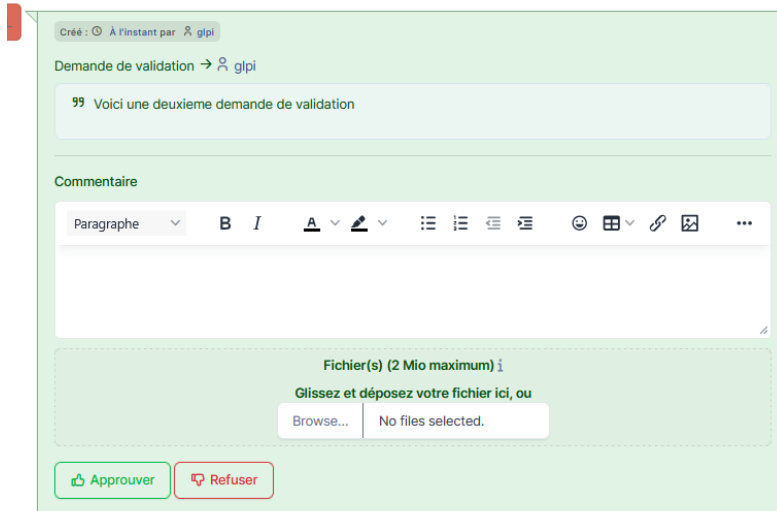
Créé : À l'instant par glpi

Demande de validation → glpi

Voici une deuxieme demande de validation

Commentaire

Paragraphe B I A

Fichier(s) (2 Mio maximum)

Glissez et déposez votre fichier ici, ou

Browse... No files selected.

Approuver Refuser